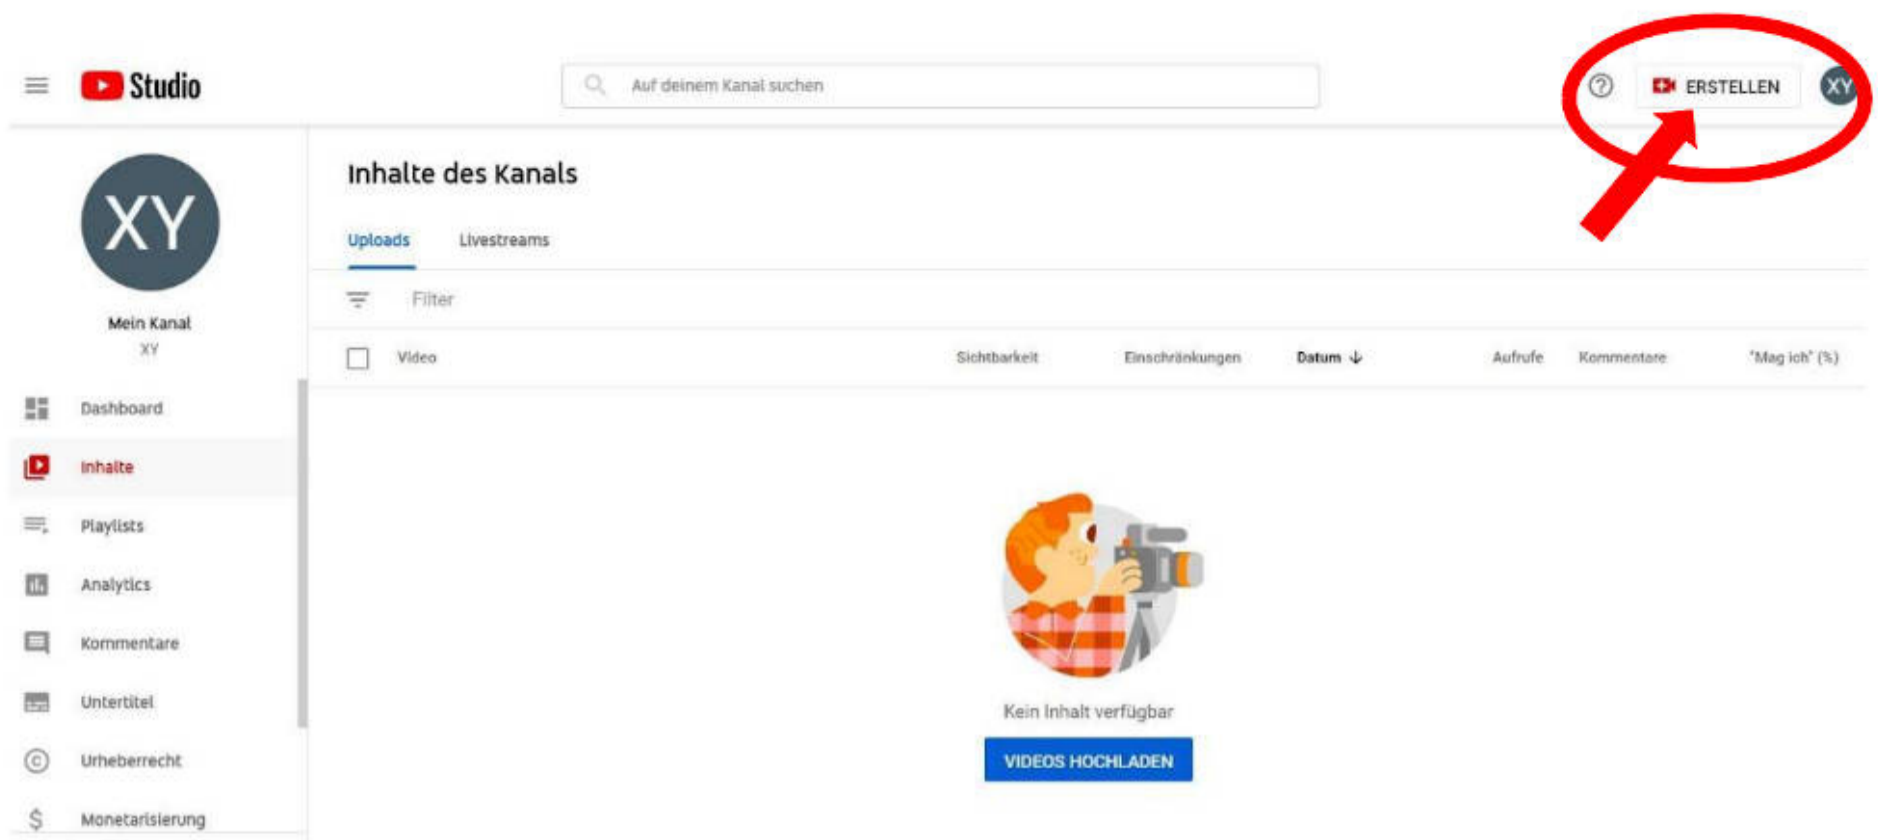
Studio

Auf deinem Kanal suchen

ERSTELLEN

XY

XY

Mein Kanal
XY

Dashboard
Inhalte
Playlists
Analytics
Kommentare
Untertitel
Urheberrecht
Monetarisierung

Inhalte des Kanals

Uploads
Livestreams

Filter

| Video | Sichtbarkeit | Einschränkungen | Datum ↓ | Aufrufe | Kommentare | "Mag ich" (%) |
|---|---|---|---|---|---|---|

Kein Inhalt verfügbar

VIDEOS HOCHLADEN